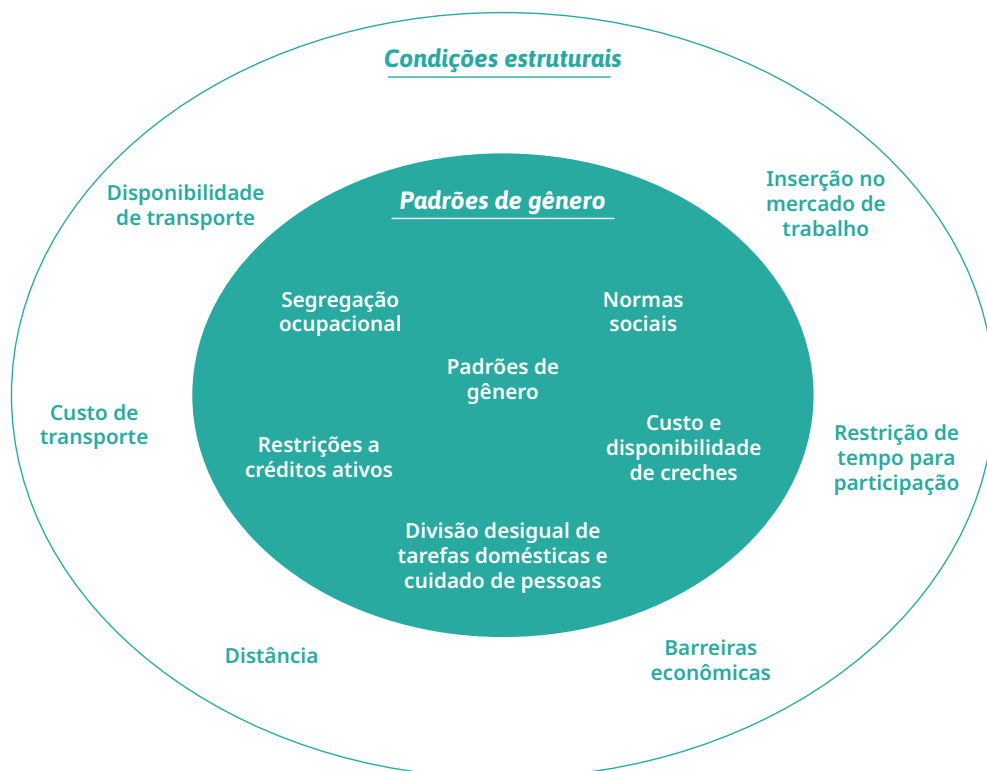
Condições estruturais

Disponibilidade de transporte

Inserção no mercado de trabalho

Padrões de gênero

Segregação ocupacional

Normas sociais

Padrões de gênero

Custo de transporte

Restrições a créditos ativos

Custo e disponibilidade de creches

Restrição de tempo para participação

Divisão desigual de tarefas domésticas e cuidado de pessoas

Distância

Barreiras econômicas